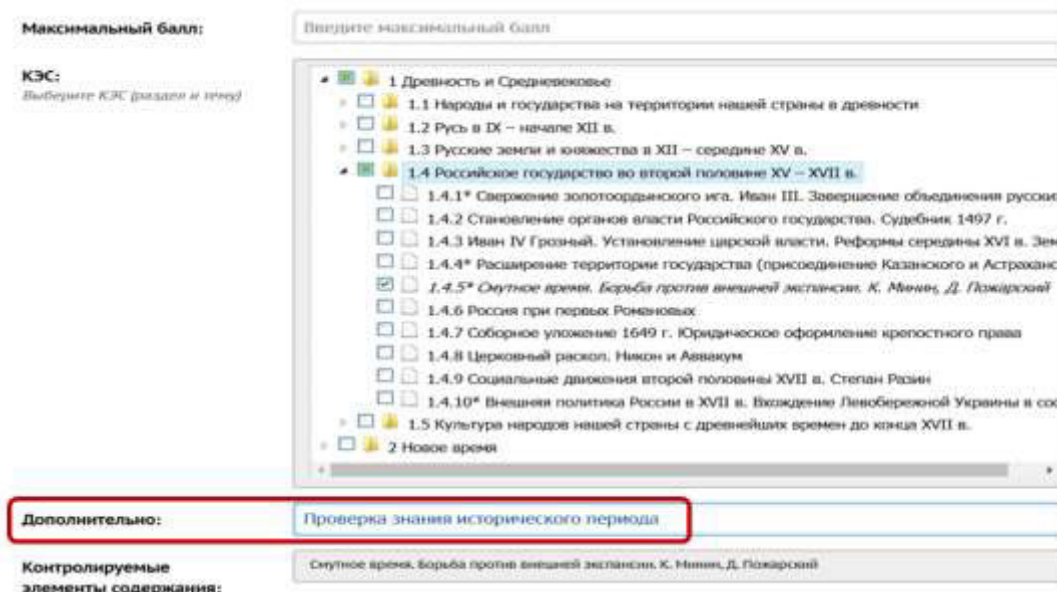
Максимальный балл:

Введите максимальный балл

КЭС:
Выберите КЭС (раздел и тему)

1 Древность и Средневековье
1.1 Народы и государства на территории нашей страны в древности
1.2 Русь в IX – начале XII в.
1.3 Русские земли и княжества в XII – середине XV в.
1.4 Российское государство во второй половине XV – XVII в.
1.4.1* Свержение золотоордынского ига. Иван III. Завершение объединения русск
1.4.2 Становление органов власти Российского государства. Судебник 1497 г.
1.4.3 Иван IV Грозный. Установление царской власти. Реформы середины XVI в. Зем
1.4.4* Расширение территории государства (присоединение Казанского и Астраханс
1.4.5* Смутное время. Борьба против внешней экспансии. К. Минин, Д. Пожарский
1.4.6 Россия при первых Романовых
1.4.7 Соборное уложение 1649 г. Юридическое оформление крепостного права
1.4.8 Церковный раскол. Никон и Аввакум
1.4.9 Социальные движения второй половины XVII в. Степан Разин
1.4.10* Внешняя политика России в XVII в. Вхождение Левобережной Украины в сос
1.5 Культура народов нашей страны с древнейших времен до конца XVII в.
2 Новое время

Дополнительно:

Проверка знания исторического периода

Контролируемые элементы содержания:

Смутное время. Борьба против внешней экспансии. К. Минин, Д. Пожарский